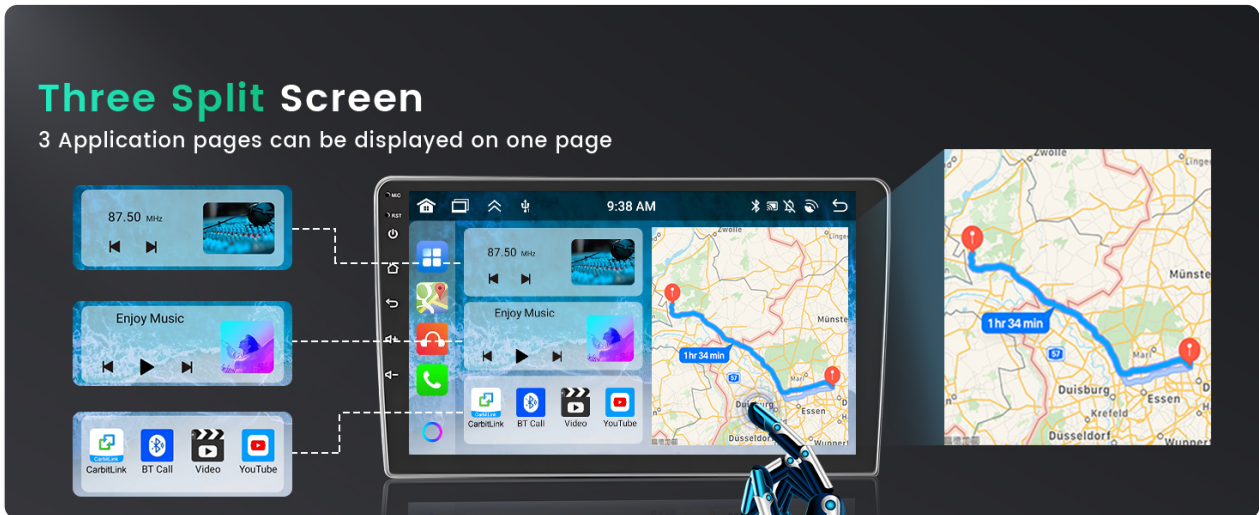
Three Split Screen
3 Application pages can be displayed on one page

87.50 MHz

Enjoy Music

CarbitLink
BT Call
Video
YouTube

MIC
RST

9:38 AM

87.50 MHz

Enjoy Music

CarbitLink
BT Call
Video
YouTube

Zwolle
Münste
1 hr 34 min
57
Marl
Duisburg
Essen
Krefeld
Düsseldorf
Wuppert

Zwolle
Münste
1 hr 34 min
57
Marl
Duisburg
Essen
Krefeld
Düsseldorf
Wupper